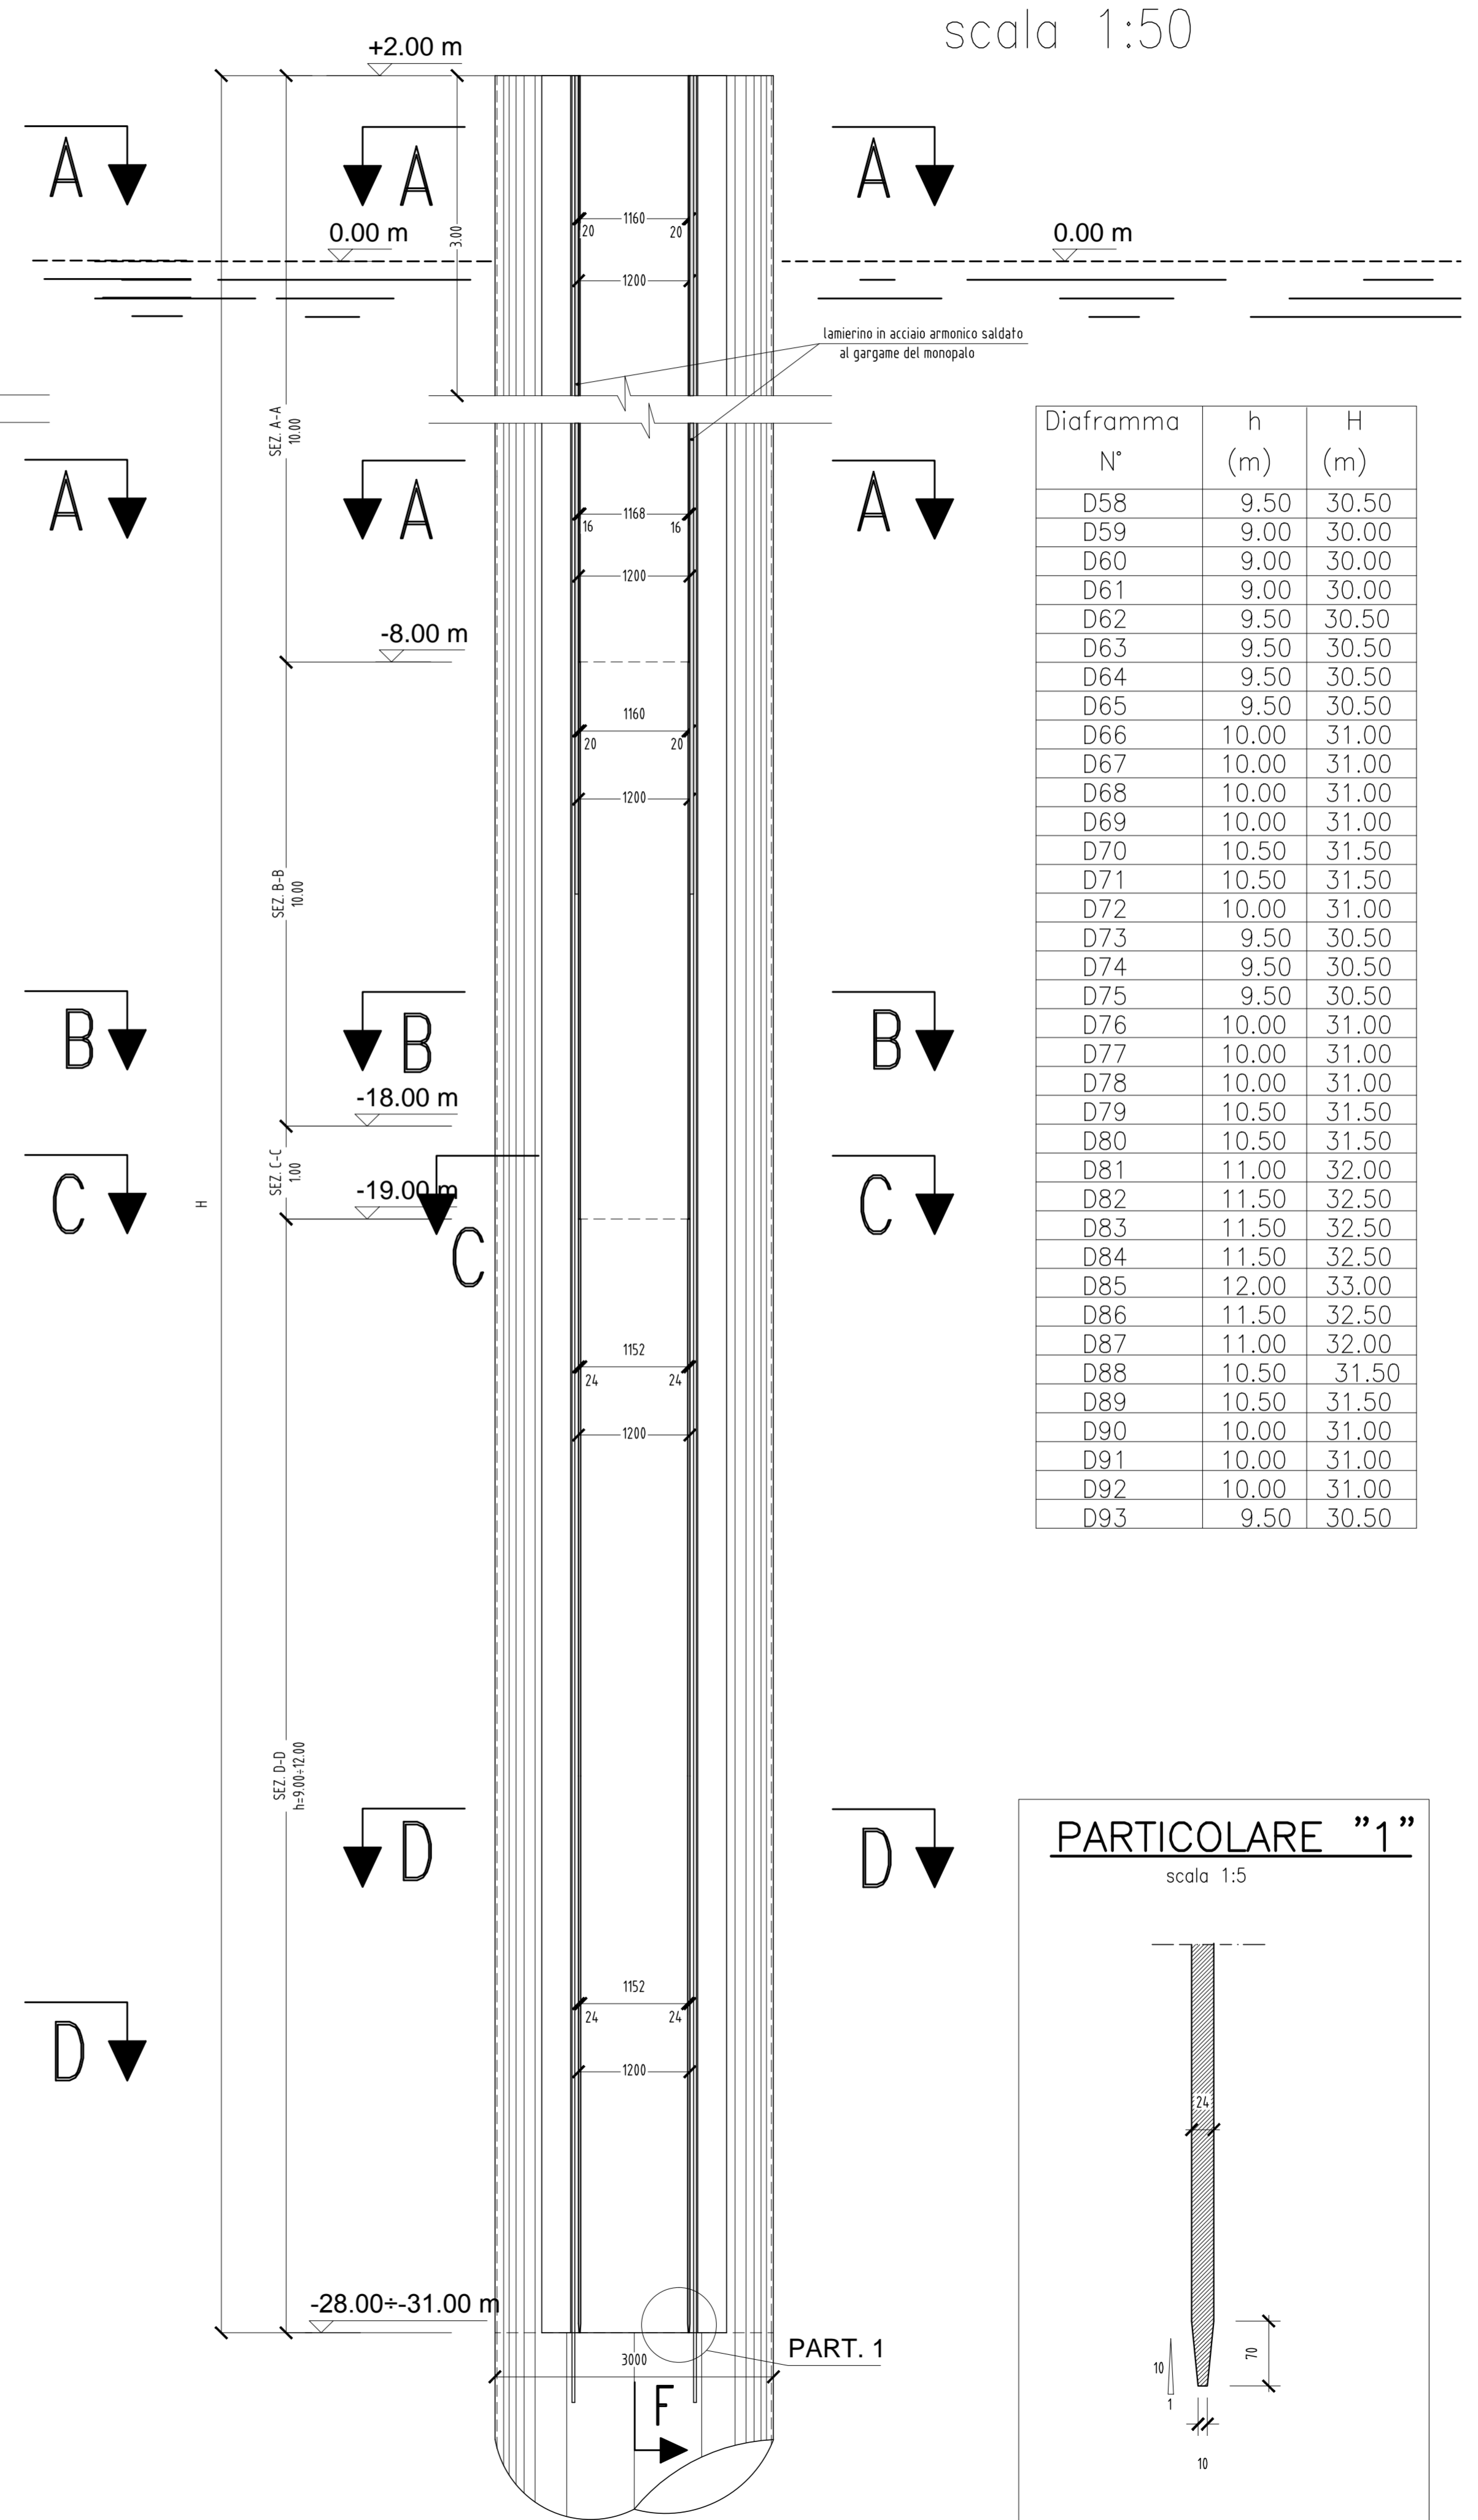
scala 1:50

+2.00 m

A A A

0.00 m 0.00 m

3.00

1160
20 20
1200

lamierino in acciaio armonico saldato al gargame del monopalo

SEZ. A-A 10.00

A A A

1168
16 16
1200

-8.00 m

1160
20 20
1200

SEZ. B-B 10.00

B B B

-18.00 m

SEZ. C-C 1.00

C C C

-19.00 m

H

1152
24 24
1200

SEZ. D-D h=9.00÷12.00

D D D

1152
24 24
1200

-28.00÷-31.00 m

PART. 1

3000

F

| Diaframma N° | h (m) | H (m) |
|---|---|---|
| D58 | 9.50 | 30.50 |
| D59 | 9.00 | 30.00 |
| D60 | 9.00 | 30.00 |
| D61 | 9.00 | 30.00 |
| D62 | 9.50 | 30.50 |
| D63 | 9.50 | 30.50 |
| D64 | 9.50 | 30.50 |
| D65 | 9.50 | 30.50 |
| D66 | 10.00 | 31.00 |
| D67 | 10.00 | 31.00 |
| D68 | 10.00 | 31.00 |
| D69 | 10.00 | 31.00 |
| D70 | 10.50 | 31.50 |
| D71 | 10.50 | 31.50 |
| D72 | 10.00 | 31.00 |
| D73 | 9.50 | 30.50 |
| D74 | 9.50 | 30.50 |
| D75 | 9.50 | 30.50 |
| D76 | 10.00 | 31.00 |
| D77 | 10.00 | 31.00 |
| D78 | 10.00 | 31.00 |
| D79 | 10.50 | 31.50 |
| D80 | 10.50 | 31.50 |
| D81 | 11.00 | 32.00 |
| D82 | 11.50 | 32.50 |
| D83 | 11.50 | 32.50 |
| D84 | 11.50 | 32.50 |
| D85 | 12.00 | 33.00 |
| D86 | 11.50 | 32.50 |
| D87 | 11.00 | 32.00 |
| D88 | 10.50 | 31.50 |
| D89 | 10.50 | 31.50 |
| D90 | 10.00 | 31.00 |
| D91 | 10.00 | 31.00 |
| D92 | 10.00 | 31.00 |
| D93 | 9.50 | 30.50 |

PARTICOLARE "1"
scala 1:5

24

70

10
1

10